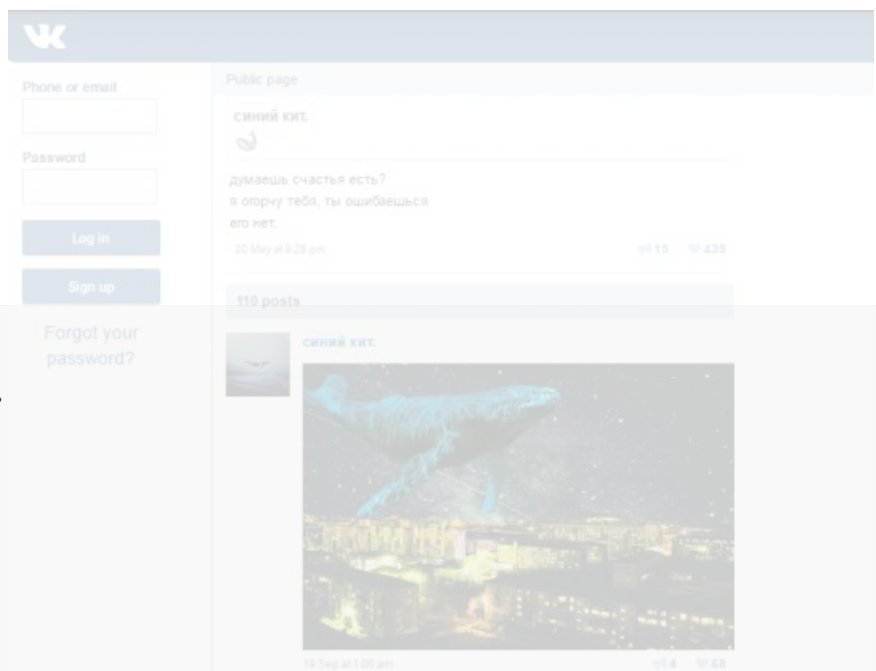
Phone or email

Password

Log in

Sign up

Forgot your password?

Public page

синий кит.

думаешь счастья есть?
я огорчу тебя, ты ошибаешься
его нет.

20 May at 8:25 pm

15 429

110 posts

синий кит.

19 Sep at 1:00 am

4 68